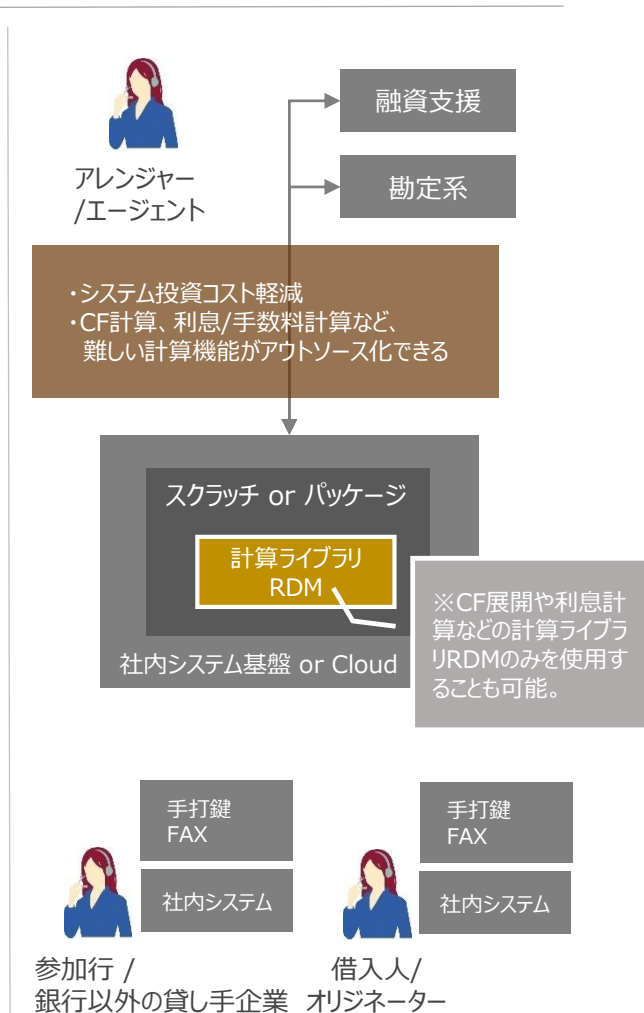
融資支援

勘定系

アレンジャー
/エージェント

・システム投資コスト軽減
・CF計算、利息/手数料計算など、
難しい計算機能がアウトソース化できる

スクラッチ or パッケージ

計算ライブラリ
RDM

※CF展開や利息計算などの計算ライブラリRDMのみを使用することも可能。

社内システム基盤 or Cloud

手打鍵
FAX

社内システム

手打鍵
FAX

社内システム

参加行 /
銀行以外の貸し手企業

借入人/
オリジネーター